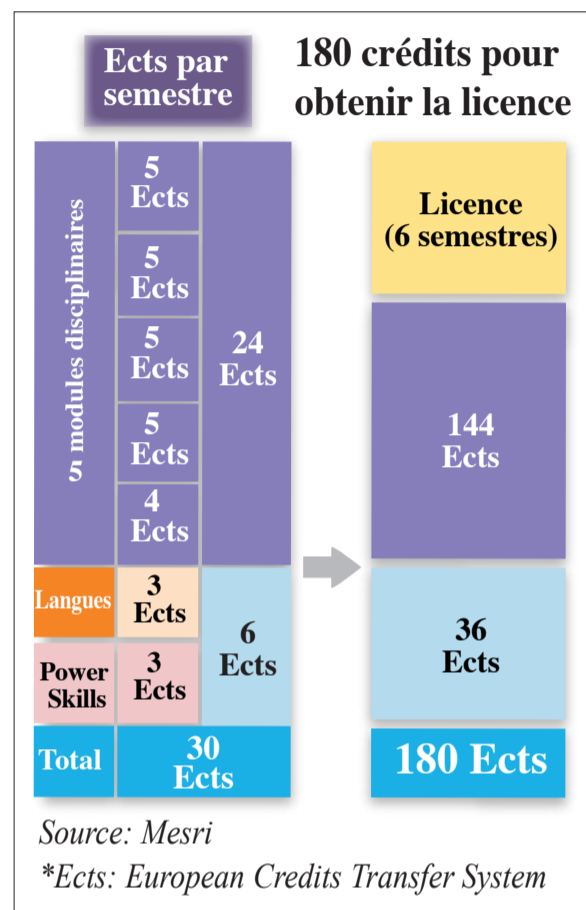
Ects par semestre

180 crédits pour obtenir la licence

5 modules disciplinaires

5 Ects

5 Ects

5 Ects

5 Ects

4 Ects

24 Ects

Langues

3 Ects

Power Skills

3 Ects

6 Ects

Total

30 Ects

Licence (6 semestres)

144 Ects

36 Ects

180 Ects

Source: Mesri

*Ects: European Credits Transfer System